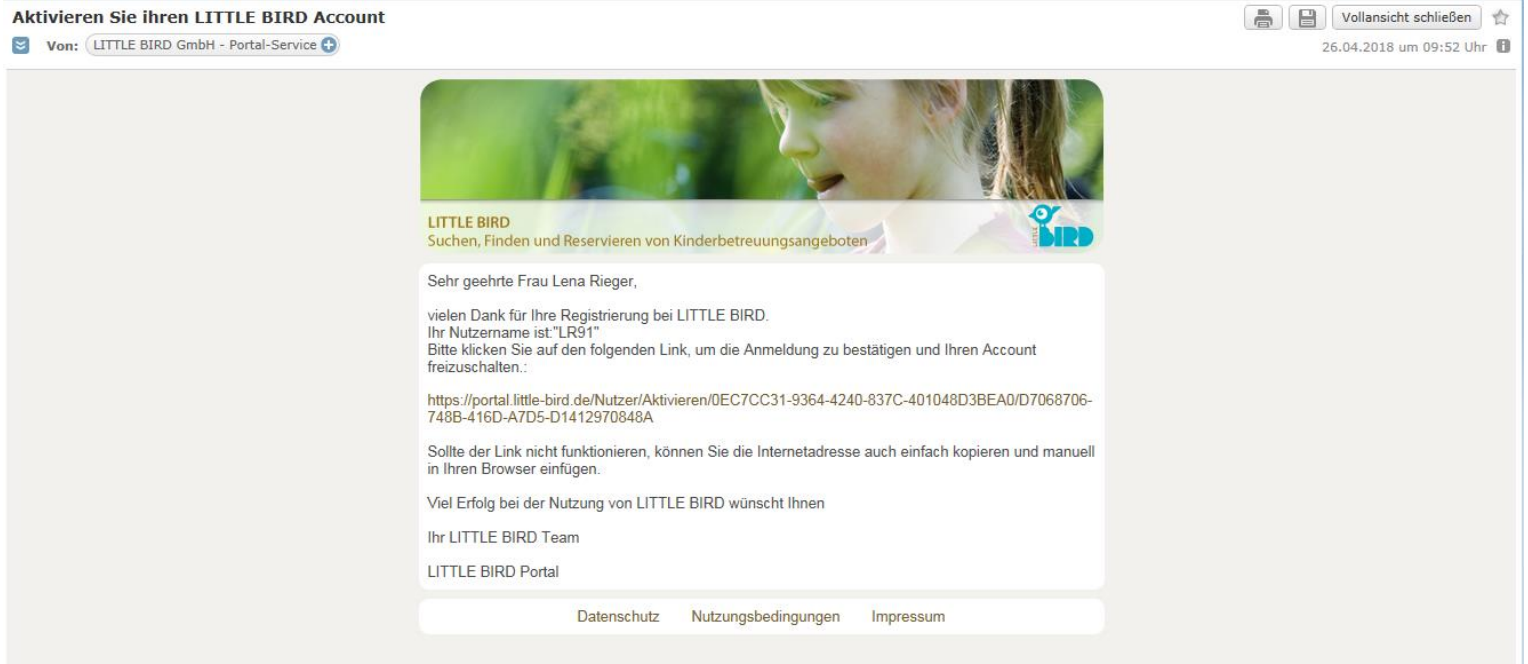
Aktivieren Sie ihren LITTLE BIRD Account

Vollansicht schließen

Von: LITTLE BIRD GmbH - Portal-Service

26.04.2018 um 09:52 Uhr

LITTLE BIRD
Suchen, Finden und Reservieren von Kinderbetreuungsangeboten

LITTLE BIRD

Sehr geehrte Frau Lena Rieger,

vielen Dank für Ihre Registrierung bei LITTLE BIRD.
Ihr Nutzername ist:"LR91"
Bitte klicken Sie auf den folgenden Link, um die Anmeldung zu bestätigen und Ihren Account freizuschalten.:

https://portal.little-bird.de/Nutzer/Aktivieren/0EC7CC31-9364-4240-837C-401048D3BEA0/D7068706-748B-416D-A7D5-D1412970848A

Sollte der Link nicht funktionieren, können Sie die Internetadresse auch einfach kopieren und manuell in Ihren Browser einfügen.

Viel Erfolg bei der Nutzung von LITTLE BIRD wünscht Ihnen

Ihr LITTLE BIRD Team

LITTLE BIRD Portal

Datenschutz Nutzungsbedingungen Impressum